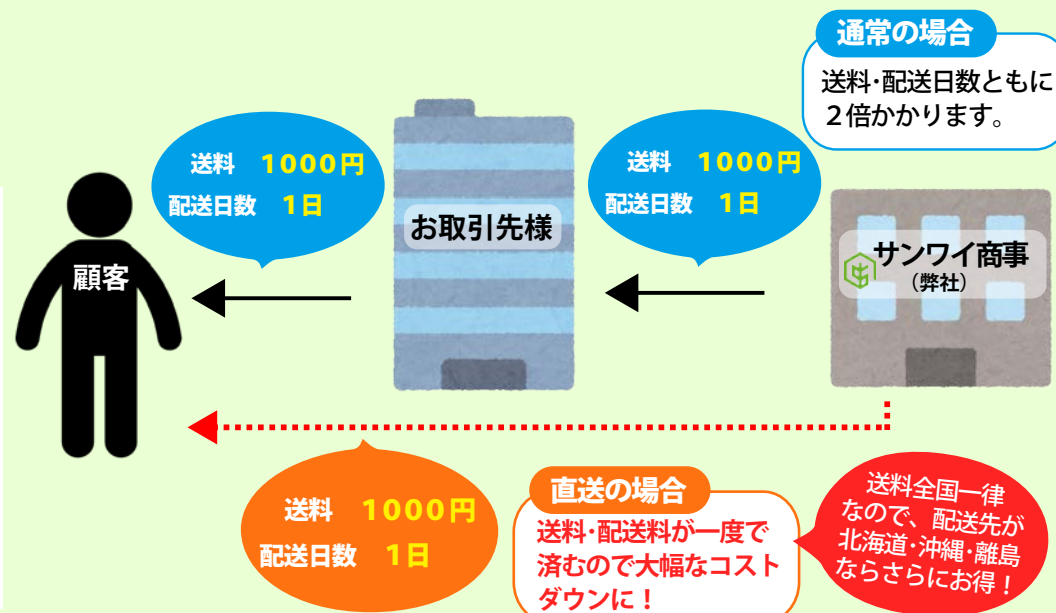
通常の場合

送料･配送日数ともに2倍かかります。

送料　1000円
配送日数　1日

顧客

お取引先様

送料　1000円
配送日数　1日

サンワイ商事
（弊社）

送料　1000円
配送日数　1日

直送の場合

送料･配送料が一度で済むので大幅なコストダウンに！

送料全国一律なので、配送先が北海道･沖縄･離島ならさらにお得！